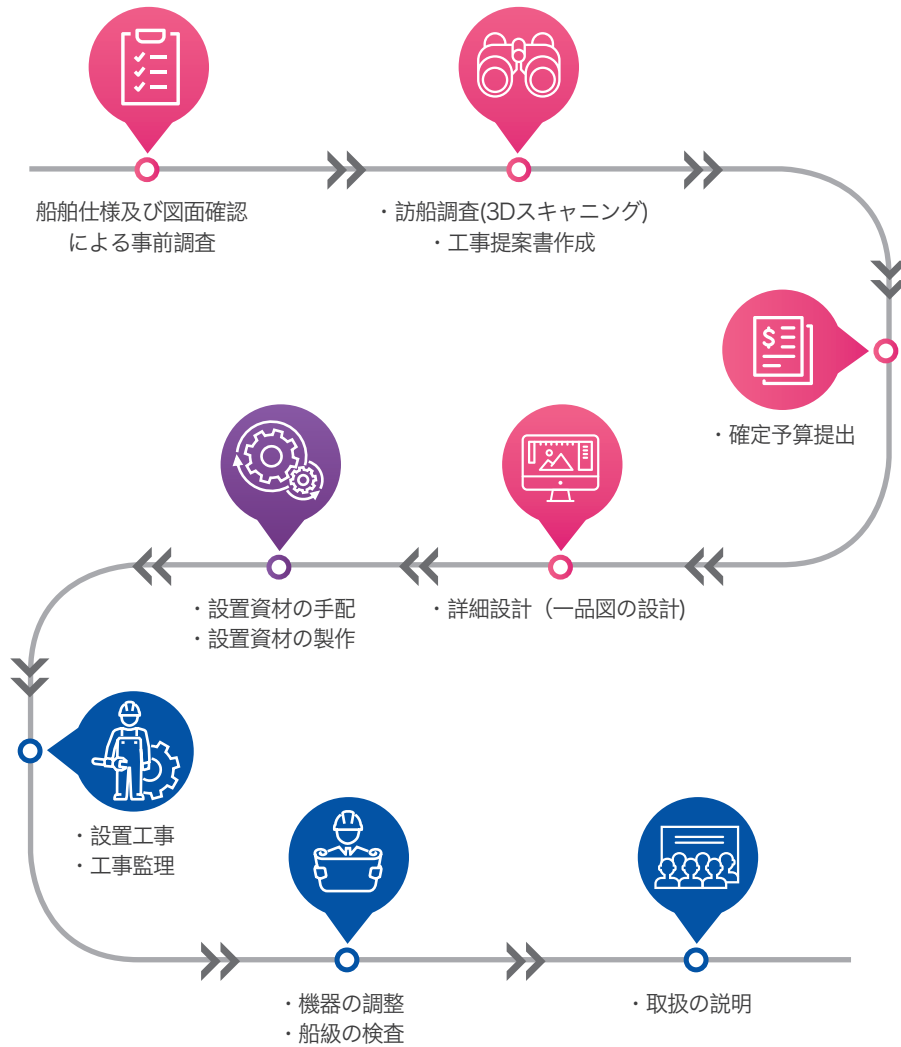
船舶仕様及び図面確認による事前調査

・訪船調査(3Dスキャニング)
・工事提案書作成

・確定予算提出

・詳細設計（一品図の設計)

・設置資材の手配
・設置資材の製作

・設置工事
・工事監理

・機器の調整
・船級の検査

・取扱の説明